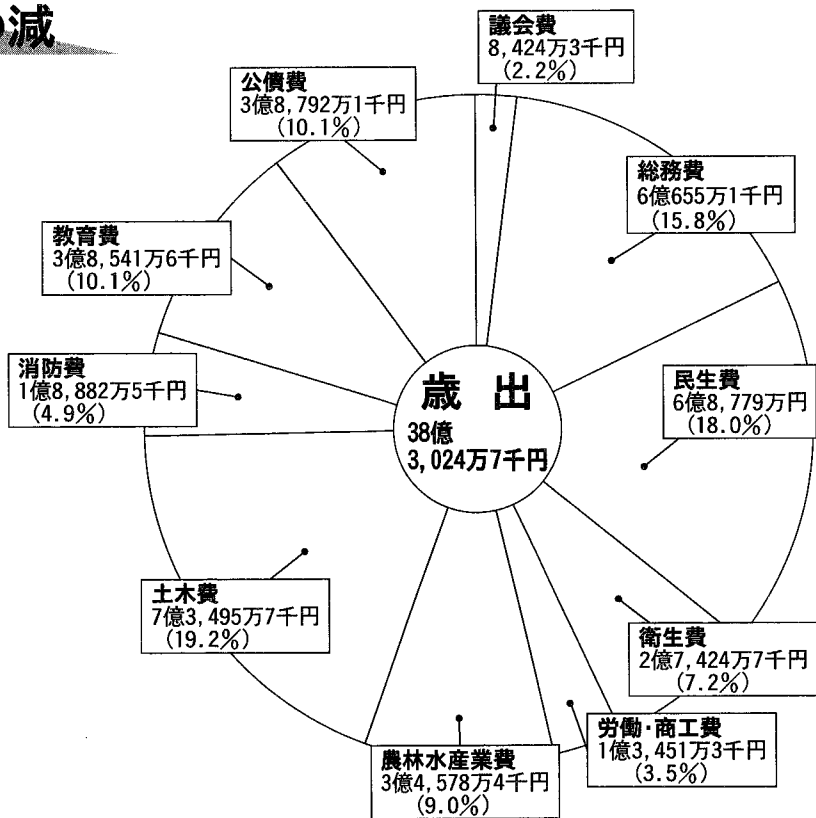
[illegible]減

議会費
8,424万3千円
(2.2%)

公債費
3億8,792万1千円
(10.1%)

総務費
6億655万1千円
(15.8%)

教育費
3億8,541万6千円
(10.1%)

消防費
1億8,882万5千円
(4.9%)

歳 出
38億
3,024万7千円

民生費
6億8,779万円
(18.0%)

土木費
7億3,495万7千円
(19.2%)

衛生費
2億7,424万7千円
(7.2%)

労働・商工費
1億3,451万3千円
(3.5%)

農林水産業費
3億4,578万4千円
(9.0%)